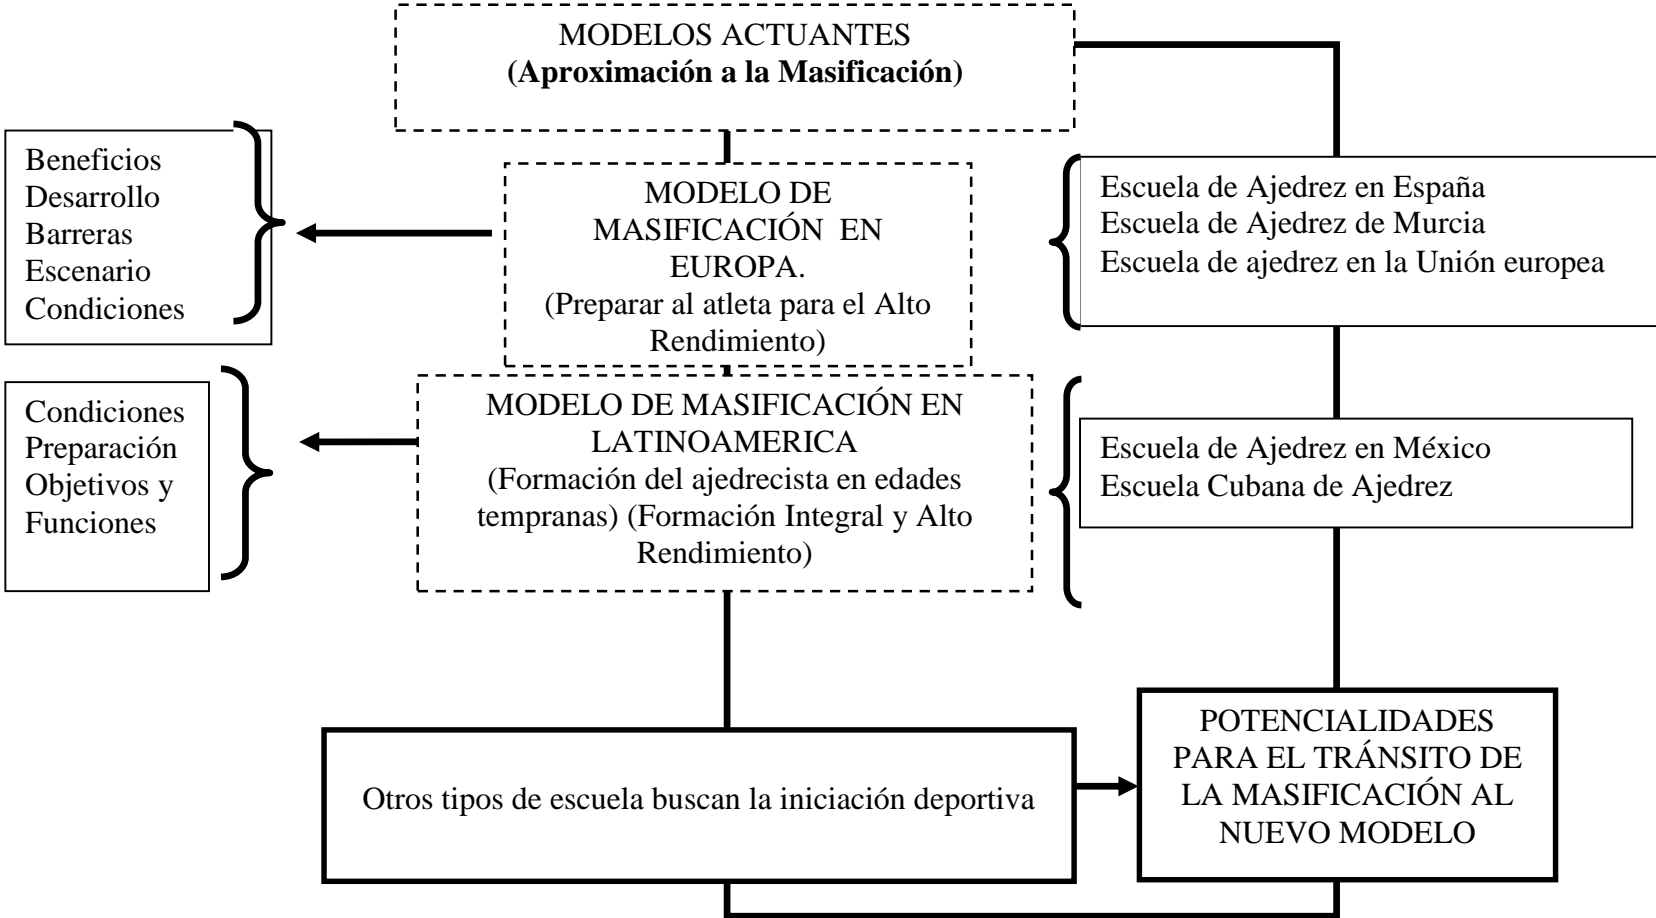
MODELOS ACTUANTES
**(Aproximación a la Masificación)**

Beneficios
Desarrollo
Barreras
Escenario
Condiciones

MODELO DE MASIFICACIÓN EN EUROPA.
(Preparar al atleta para el Alto Rendimiento)

Escuela de Ajedrez en España
Escuela de Ajedrez de Murcia
Escuela de ajedrez en la Unión europea

Condiciones
Preparación
Objetivos y
Funciones

MODELO DE MASIFICACIÓN EN LATINOAMERICA
(Formación del ajedrecista en edades tempranas) (Formación Integral y Alto Rendimiento)

Escuela de Ajedrez en México
Escuela Cubana de Ajedrez

Otros tipos de escuela buscan la iniciación deportiva

POTENCIALIDADES PARA EL TRÁNSITO DE LA MASIFICACIÓN AL NUEVO MODELO